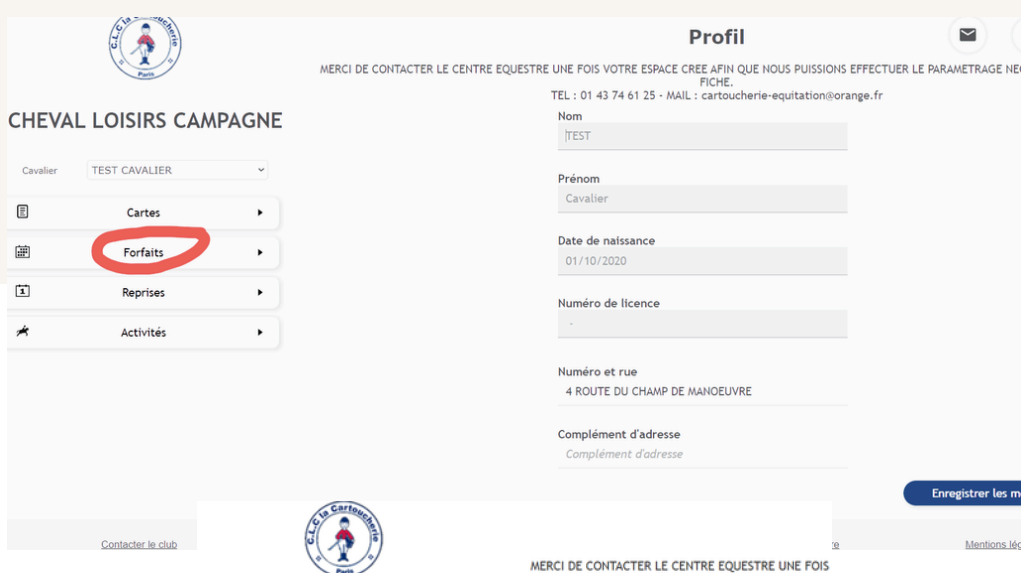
C.L.C la Cartoucherie Paris

Profil

MERCI DE CONTACTER LE CENTRE EQUESTRE UNE FOIS VOTRE ESPACE CREE AFIN QUE NOUS PUISSIONS EFFECTUER LE PARAMETRAGE NE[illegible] FICHE.
TEL : 01 43 74 61 25 - MAIL : cartoucherie-equitation@orange.fr

CHEVAL LOISIRS CAMPAGNE

Cavalier TEST CAVALIER

Cartes
Forfaits
Reprises
Activités

Nom
TEST

Prénom
Cavalier

Date de naissance
01/10/2020

Numéro de licence
-

Numéro et rue
4 ROUTE DU CHAMP DE MANOEUVRE

Complément d'adresse
Complément d'adresse

Enregistrer les m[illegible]

Contacter le club

C.L.C la Cartoucherie Paris

MERCI DE CONTACTER LE CENTRE EQUESTRE UNE FOIS

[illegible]re

Mentions lég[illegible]